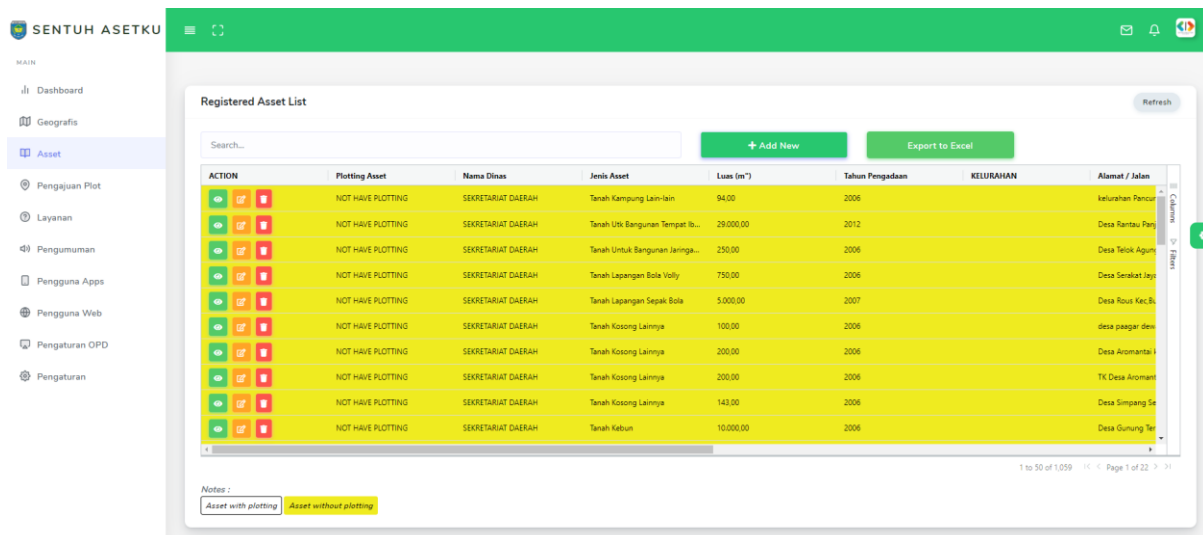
SENTUH ASETKU

MAIN

Dashboard
Geografis
Asset
Pengajuan Plot
Layanan
Pengumuman
Pengguna Apps
Pengguna Web
Pengaturan OPD
Pengaturan

Registered Asset List

Refresh

Search...

+ Add New

Export to Excel

| ACTION | Plotting Asset | Nama Dinas | Jenis Asset | Luas (m²) | Tahun Pengadaan | KELURAHAN | Alamat / Jalan |
|---|---|---|---|---|---|---|---|
| | NOT HAVE PLOTTING | SEKRETARIAT DAERAH | Tanah Kampung Lain-lain | 94,00 | 2006 | | kelurahan Pancur |
| | NOT HAVE PLOTTING | SEKRETARIAT DAERAH | Tanah Utk Bangunan Tempat Ib... | 29.000,00 | 2012 | | Desa Rantau Panj |
| | NOT HAVE PLOTTING | SEKRETARIAT DAERAH | Tanah Untuk Bangunan Jaringa... | 250,00 | 2006 | | Desa Telok Agung |
| | NOT HAVE PLOTTING | SEKRETARIAT DAERAH | Tanah Lapangan Bola Volly | 750,00 | 2006 | | Desa Serakat Jaya |
| | NOT HAVE PLOTTING | SEKRETARIAT DAERAH | Tanah Lapangan Sepak Bola | 5.000,00 | 2007 | | Desa Rous Kec.Bu |
| | NOT HAVE PLOTTING | SEKRETARIAT DAERAH | Tanah Kosong Lainnya | 100,00 | 2006 | | desa paagar dew |
| | NOT HAVE PLOTTING | SEKRETARIAT DAERAH | Tanah Kosong Lainnya | 200,00 | 2006 | | Desa Aromantai |
| | NOT HAVE PLOTTING | SEKRETARIAT DAERAH | Tanah Kosong Lainnya | 200,00 | 2006 | | TK Desa Aromant |
| | NOT HAVE PLOTTING | SEKRETARIAT DAERAH | Tanah Kosong Lainnya | 143,00 | 2006 | | Desa Simpang Se |
| | NOT HAVE PLOTTING | SEKRETARIAT DAERAH | Tanah Kebun | 10.000,00 | 2006 | | Desa Gunung Ter |

Columns
Filters

1 to 50 of 1,059 Page 1 of 22

Notes :
Asset with plotting
Asset without plotting